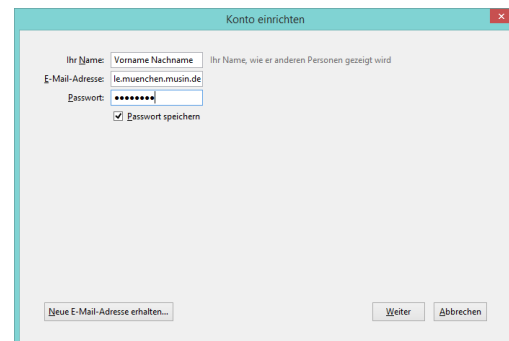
Konto einrichten

Ihr Name: Vorname Nachname Ihr Name, wie er anderen Personen gezeigt wird

E-Mail-Adresse: le.muenchen.musin.de

Passwort: ••••••••

Passwort speichern

Neue E-Mail-Adresse erhalten...

Weiter

Abbrechen